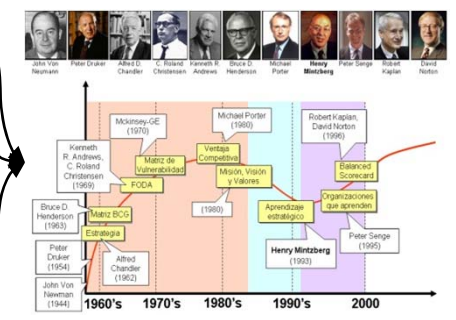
John Von Neumann
Peter Druker
Alfred D. Chandler
C. Roland Christensen
Kenneth R. Andrews
Bruce D. Henderson
Michael Porter
Henry Mintzberg
Peter Senge
Robert Kaplan
David Norton

Mckinsey-GE (1970)
Michael Porter (1980)
Robert Kaplan, David Norton (1996)
Kenneth R. Andrews, C. Roland Christensen (1969)
Matriz de Vulnerabilidad
Ventaja Competitiva
Balanced Scorecard
FODA
Misión, Visión y Valores
Organizaciones que aprenden
Bruce D. Henderson (1963)
Matriz BCG
(1980)
Aprendizaje estratégico
Estrategia
Peter Senge (1995)
Peter Druker (1954)
Alfred Chandler (1962)
Henry Mintzberg (1993)
John Von Newman (1944)
1960's
1970's
1980's
1990's
2000